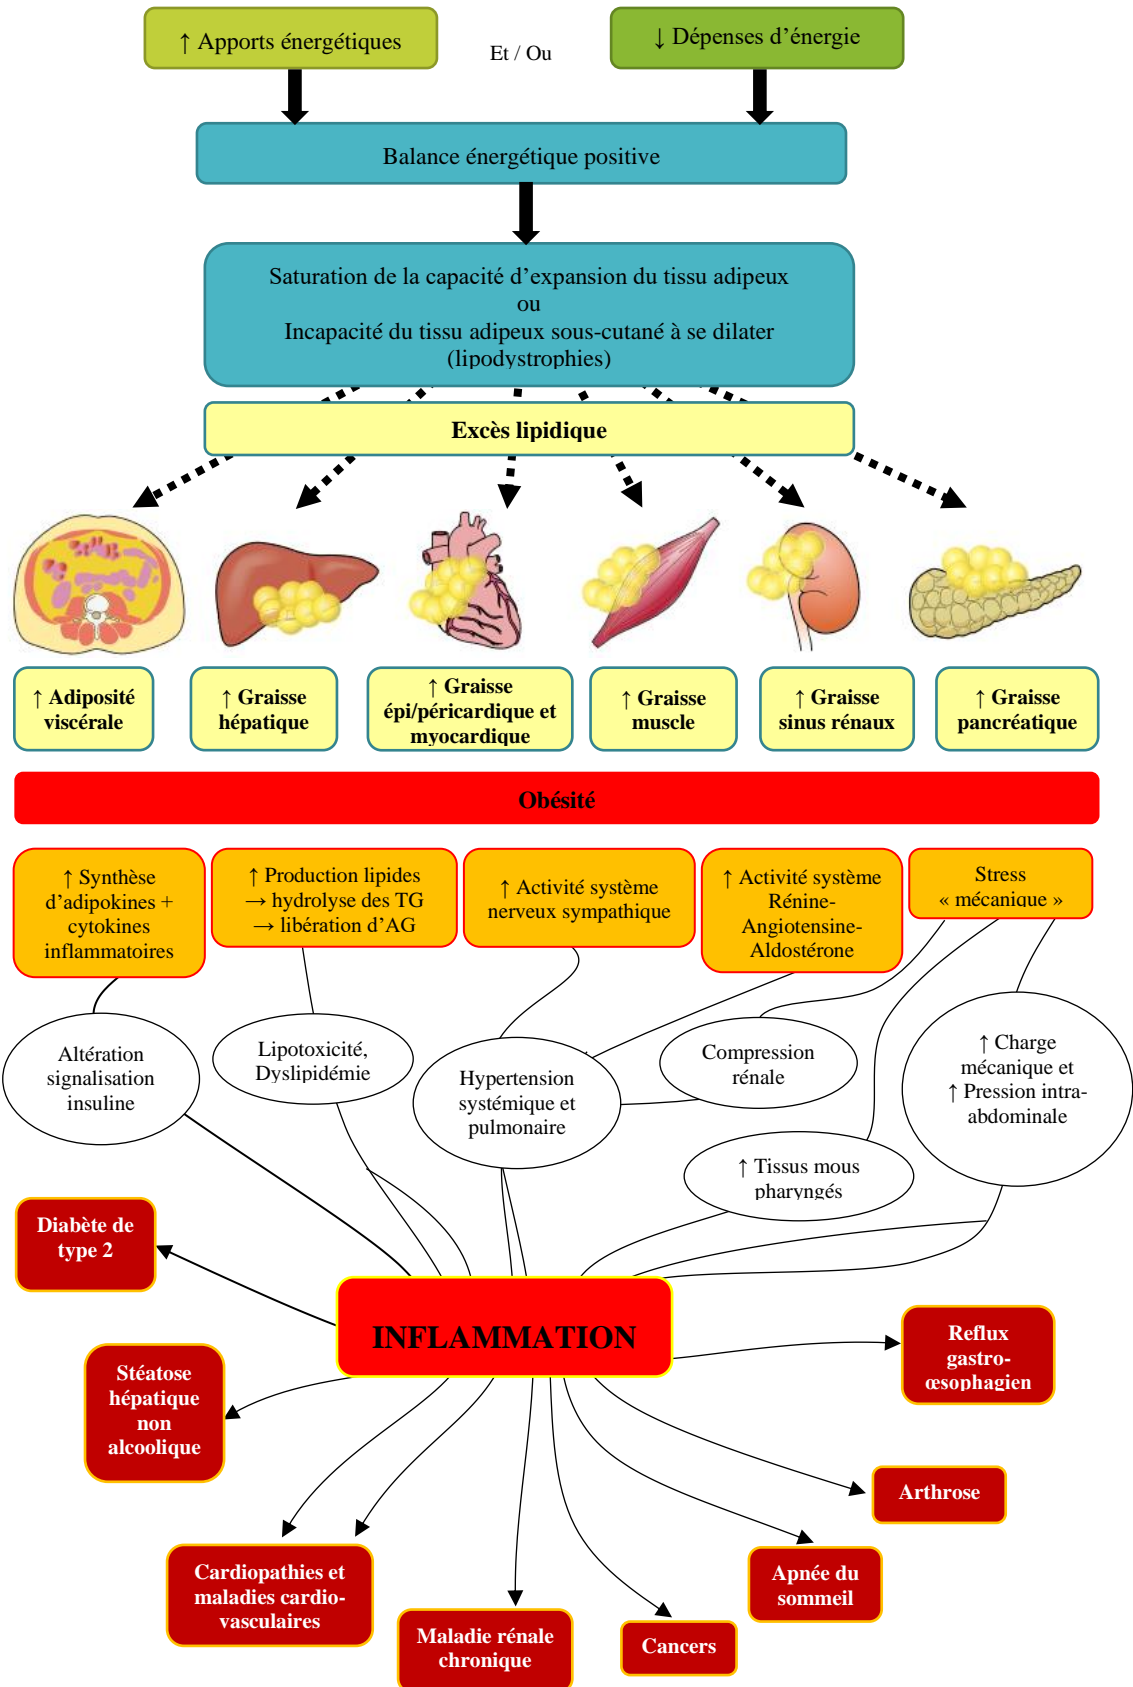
↑ Apports énergétiques

Et / Ou

↓ Dépenses d'énergie

Balance énergétique positive

Saturation de la capacité d'expansion du tissu adipeux
ou
Incapacité du tissu adipeux sous-cutané à se dilater (lipodystrophies)

Excès lipidique

↑ Adiposité viscérale

↑ Graisse hépatique

↑ Graisse épi/péricardique et myocardique

↑ Graisse muscle

↑ Graisse sinus rénaux

↑ Graisse pancréatique

Obésité

↑ Synthèse d'adipokines + cytokines inflammatoires

↑ Production lipides → hydrolyse des TG → libération d'AG

↑ Activité système nerveux sympathique

↑ Activité système Rénine-Angiotensine-Aldostérone

Stress « mécanique »

Altération signalisation insuline

Lipotoxicité, Dyslipidémie

Hypertension systémique et pulmonaire

Compression rénale

↑ Charge mécanique et ↑ Pression intra-abdominale

↑ Tissus mous pharyngés

Diabète de type 2

INFLAMMATION

Reflux gastro-œsophagien

Stéatose hépatique non alcoolique

Arthrose

Cardiopathies et maladies cardio-vasculaires

Apnée du sommeil

Maladie rénale chronique

Cancers